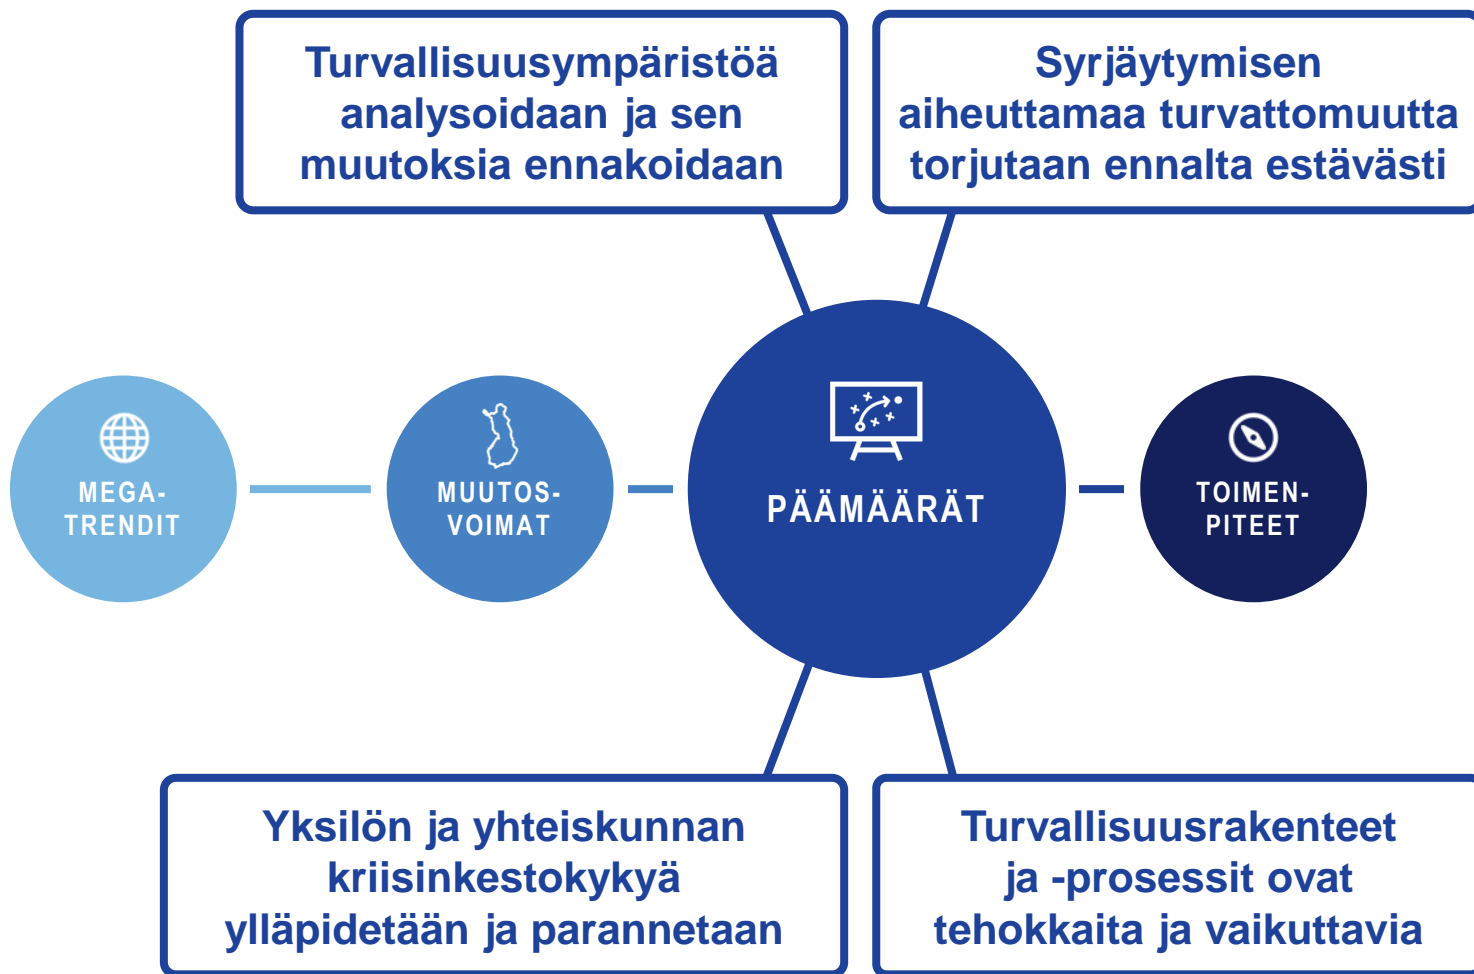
Turvallisuusympäristöä analysoidaan ja sen muutoksia ennakoidaan

Syrjäytymisen aiheuttamaa turvattomuutta torjutaan ennalta estävästi

MEGA-TRENDIT

MUUTOS-VOIMAT

PÄÄMÄÄRÄT

TOIMEN-PITEET

Yksilön ja yhteiskunnan kriisinkestokykyä ylläpidetään ja parannetaan

Turvallisuusrakenteet ja -prosessit ovat tehokkaita ja vaikuttavia